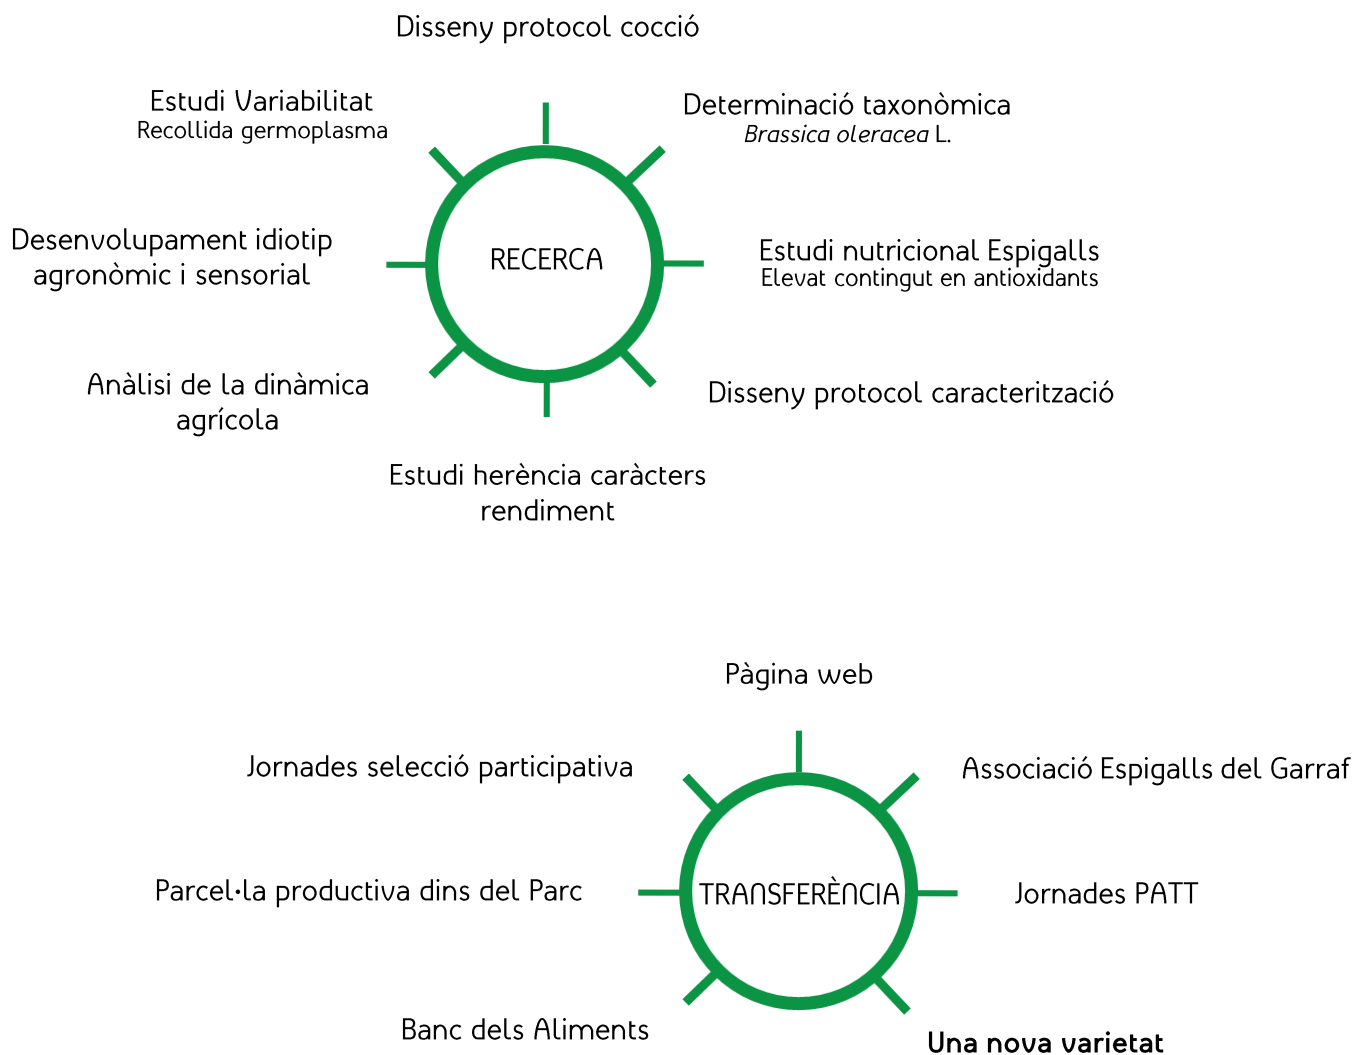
Disseny protocol cocció

Estudi Variabilitat
Recollida germoplasma

Determinació taxonòmica
*Brassica oleracea* L.

Desenvolupament idiotip agronòmic i sensorial

RECERCA

Estudi nutricional Espigalls
Elevat contingut en antioxidants

Anàlisi de la dinàmica agrícola

Disseny protocol caracterització

Estudi herència caràcters rendiment

Pàgina web

Jornades selecció participativa

Associació Espigalls del Garraf

Parcel·la productiva dins del Parc

TRANSFERÈNCIA

Jornades PATT

Banc dels Aliments

**Una nova varietat**